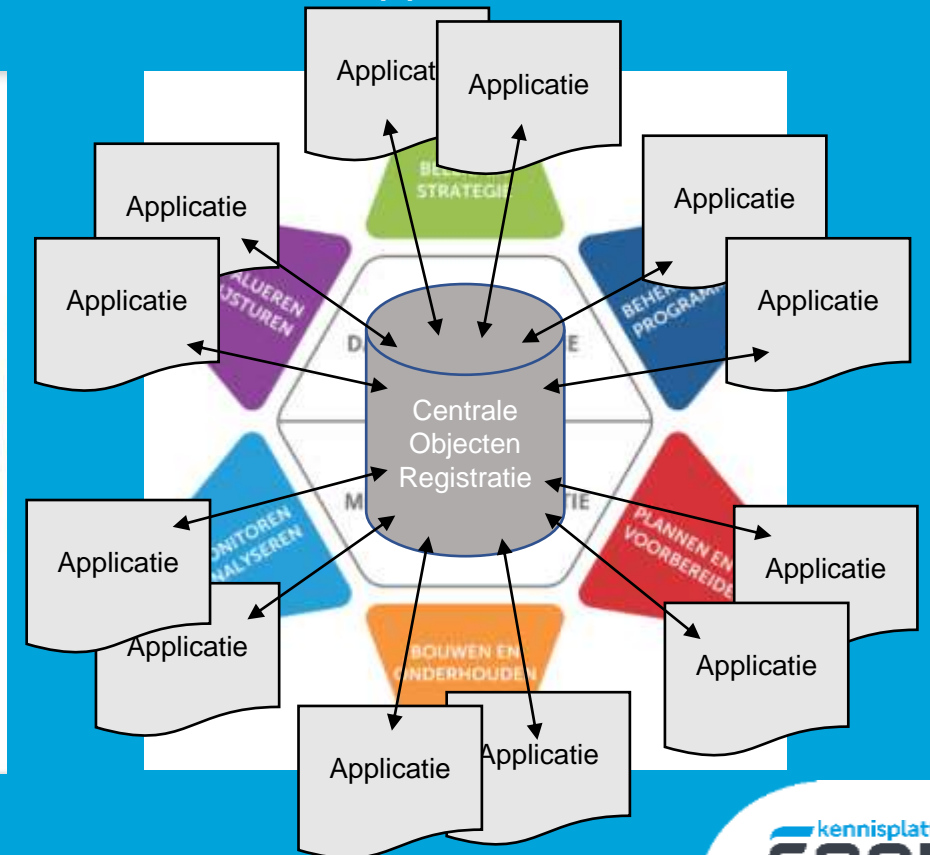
Applicat
Applicatie
Applicatie
Applicatie
Applicatie
Applicatie
Centrale Objecten Registratie
Applicatie
Applicatie
Applicatie
Applicatie
Applicatie
Applicatie
STRATEGIE
ALUEREN
JSTUREN
BEHE
PROGRAM
ONITOREN
NALYSEREN
PLANNEN EN
VOORBEREIDE
BOUWEN EN
ONDERHOUDEN
D
E
M
TIE
kennisplat